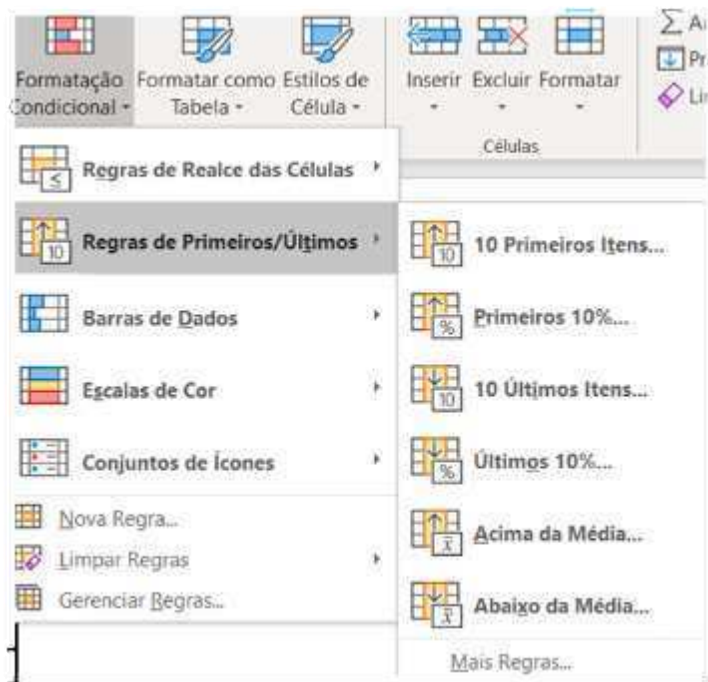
Formatação Condicional ▾ | Formatar como Tabela ▾ | Estilos de Célula ▾ | Inserir ▾ | Excluir ▾ | Formatar ▾ | $\sum$ A | Pr | Li

Células

Regras de Realce das Células ▸
Regras de Primeiros/Últimos ▸
Barras de Dados ▸
Escalas de Cor ▸
Conjuntos de Ícones ▸
Nova Regra...
Limpar Regras ▸
Gerenciar Regras...

10 Primeiros Itens...
Primeiros 10%...
10 Últimos Itens...
Últimos 10%...
Acima da Média...
Abaixo da Média...
Mais Regras...